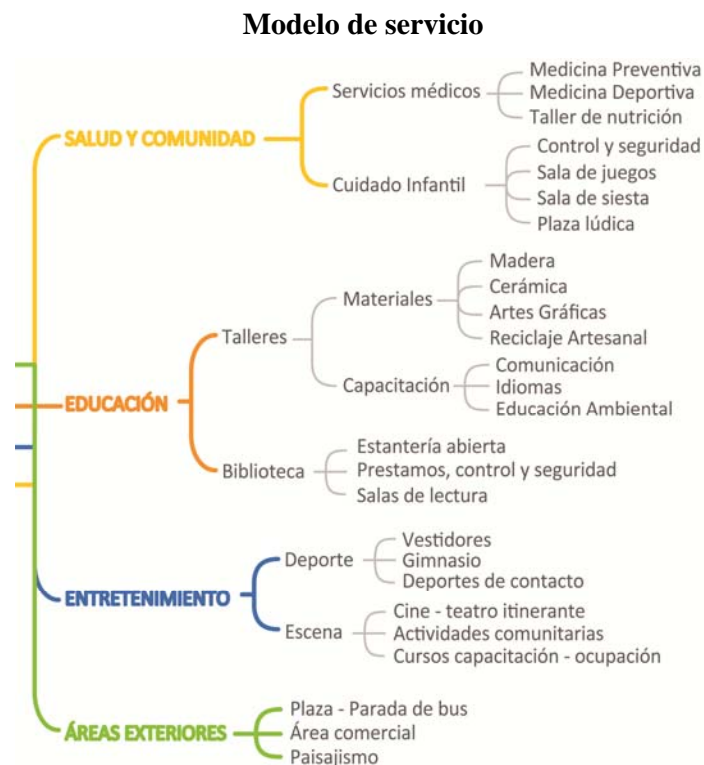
Modelo de servicio

SALUD Y COMUNIDAD
Servicios médicos
Medicina Preventiva
Medicina Deportiva
Taller de nutrición
Cuidado Infantil
Control y seguridad
Sala de juegos
Sala de siesta
Plaza lúdica

EDUCACIÓN
Talleres
Materiales
Madera
Cerámica
Artes Gráficas
Reciclaje Artesanal
Capacitación
Comunicación
Idiomas
Educación Ambiental
Biblioteca
Estantería abierta
Prestamos, control y seguridad
Salas de lectura

ENTRETENIMIENTO
Deporte
Vestidores
Gimnasio
Deportes de contacto
Escena
Cine - teatro itinerante
Actividades comunitarias
Cursos capacitación - ocupación

ÁREAS EXTERIORES
Plaza - Parada de bus
Área comercial
Paisajismo